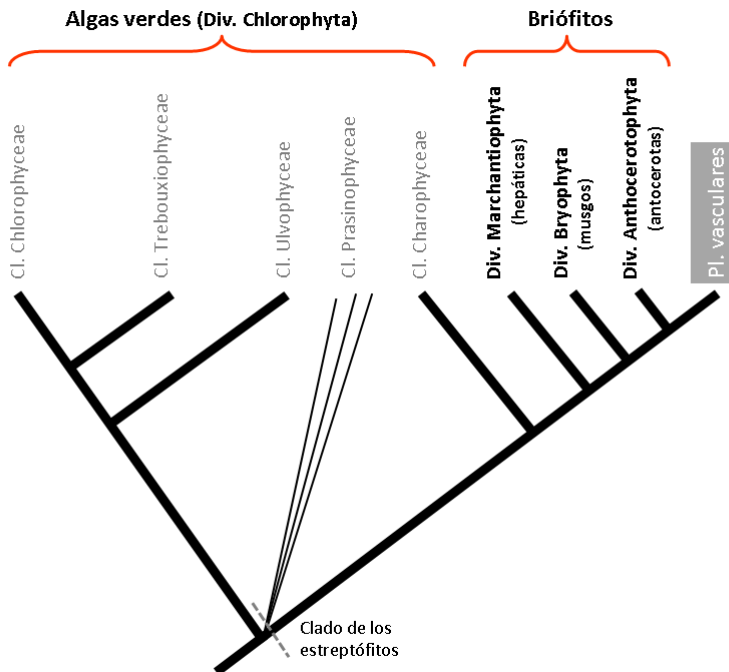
Algas verdes (Div. Chlorophyta)

Briófitos

Cl. Chlorophyceae

Cl. Trebouxiophyceae

Cl. Ulvophyceae

Cl. Prasinophyceae

Cl. Charophyceae

Div. Marchantiophyta (hepáticas)

Div. Bryophyta (musgos)

Div. Anthocerotophyta (antocerotas)

Pl. vasculares

Clado de los estreptófitos